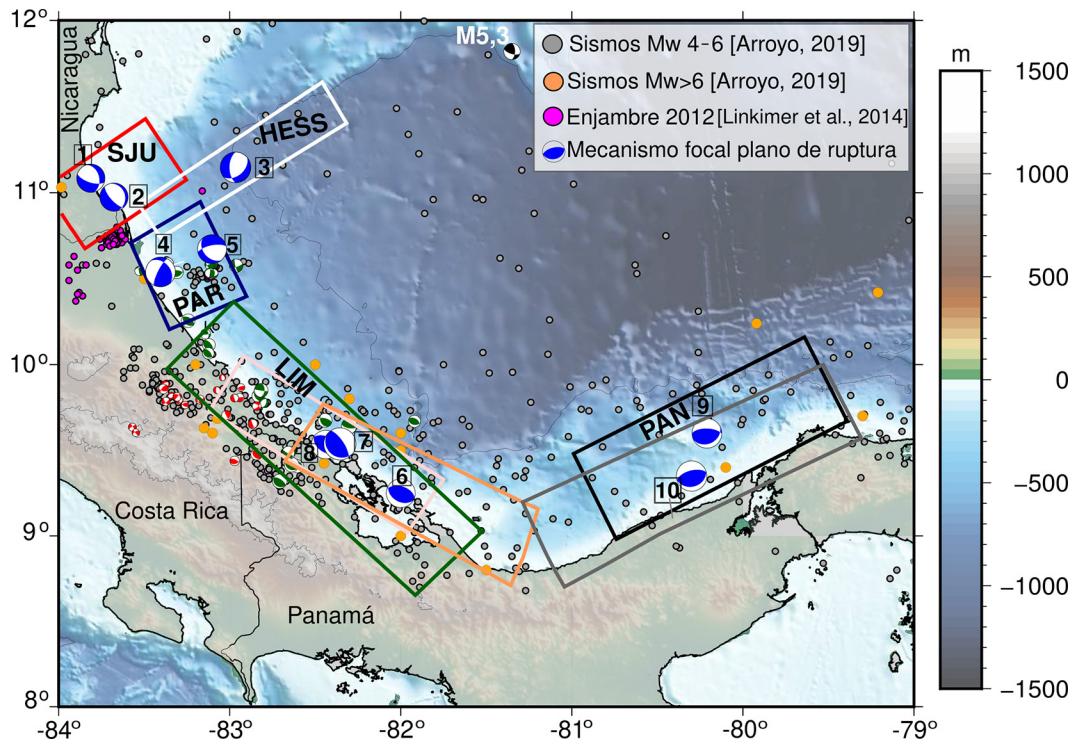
12º
11º
10º
9º
8º
-84º
-83º
-82º
-81º
-80º
-79º
Nicaragua
M5,3
Sismos Mw 4-6 [Arroyo, 2019]
Sismos Mw>6 [Arroyo, 2019]
Enjambre 2012 [Linkimer et al., 2014]
Mecanismo focal plano de ruptura
m
1500
1000
500
0
−500
−1000
−1500
1
SJU
2
HESS
3
4
5
PAR
LIM
7
8
6
PAN
9
10
Costa Rica
Panamá